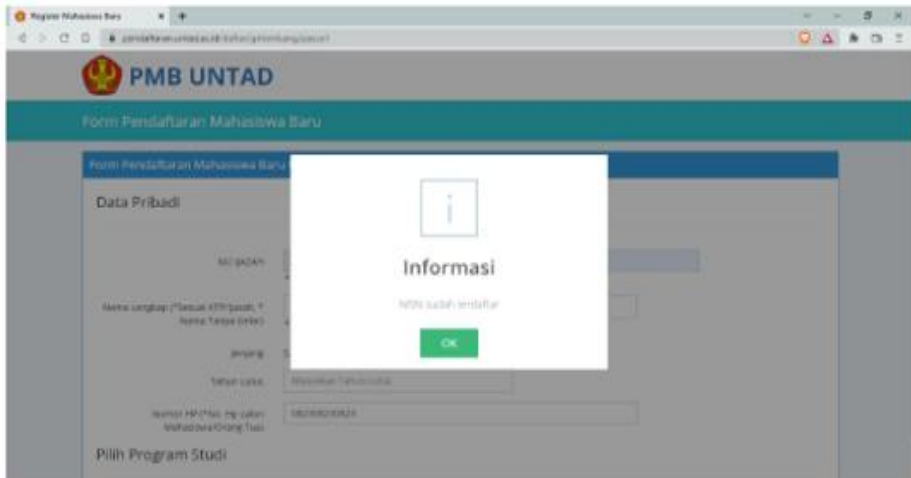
Register Mahasiswa Baru

pendaftaran.untad.ac.id/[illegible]

PMB UNTAD

Form Pendaftaran Mahasiswa Baru

Form Pendaftaran Mahasiswa Baru

Data Pribadi

NO BADAN

Nama Lengkap (*Sesuai KTP/pasfc * Nama Tanpa Gelar)

Jenjang

Tahun Lulus

Masukkan Tahun Lulus

Nomor HP (*No. Hp calon Mahasiswa/Orang Tua)

082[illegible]

Pilih Program Studi

i

Informasi

NISN sudah terdaftar

OK